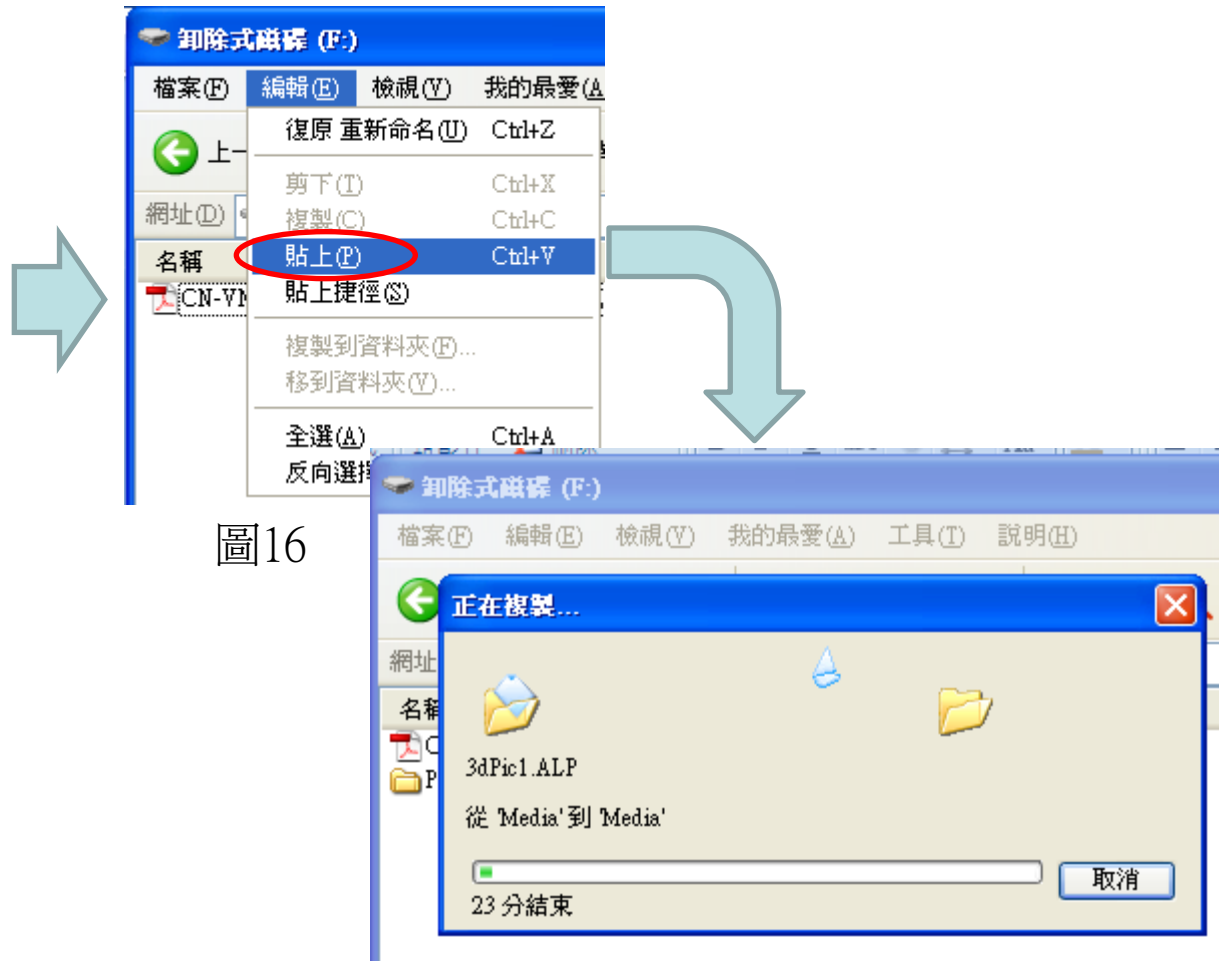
卸除式磁碟 (F:)

檔案(F) 編輯(E) 檢視(V) 我的最愛(A

上一

網址(D)

名稱

CN-VM

復原 重新命名(U) Ctrl+Z

剪下(T) Ctrl+X

複製(C) Ctrl+C

貼上(P) Ctrl+V

貼上捷徑(S)

複製到資料夾(F)...

移到資料夾(V)...

全選(A) Ctrl+A

反向選擇

圖16

卸除式磁碟 (F:)

檔案(F) 編輯(E) 檢視(V) 我的最愛(A) 工具(T) 說明(H)

網址

名稱

C

P

正在複製...

3dPic1.ALP

從 'Media' 到 'Media'

取消

23 分結束